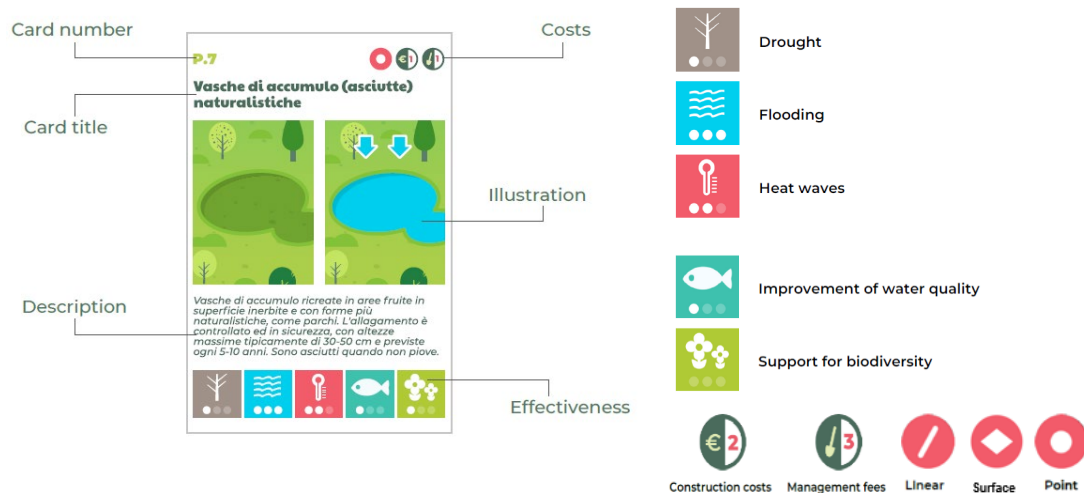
Card number

Costs

P.7

€1

1

Vasche di accumulo (asciutte) naturalistiche

Card title

Illustration

Description

Vasche di accumulo ricreate in aree fruite in superficie inerbite e con forme più naturalistiche, come parchi. L'allagamento è controllato ed in sicurezza, con altezze massime tipicamente di 30-50 cm e previste ogni 5-10 anni. Sono asciutti quando non piove.

Effectiveness

Drought

Flooding

Heat waves

Improvement of water quality

Support for biodiversity

€2

3

Construction costs

Management fees

Linear

Surface

Point